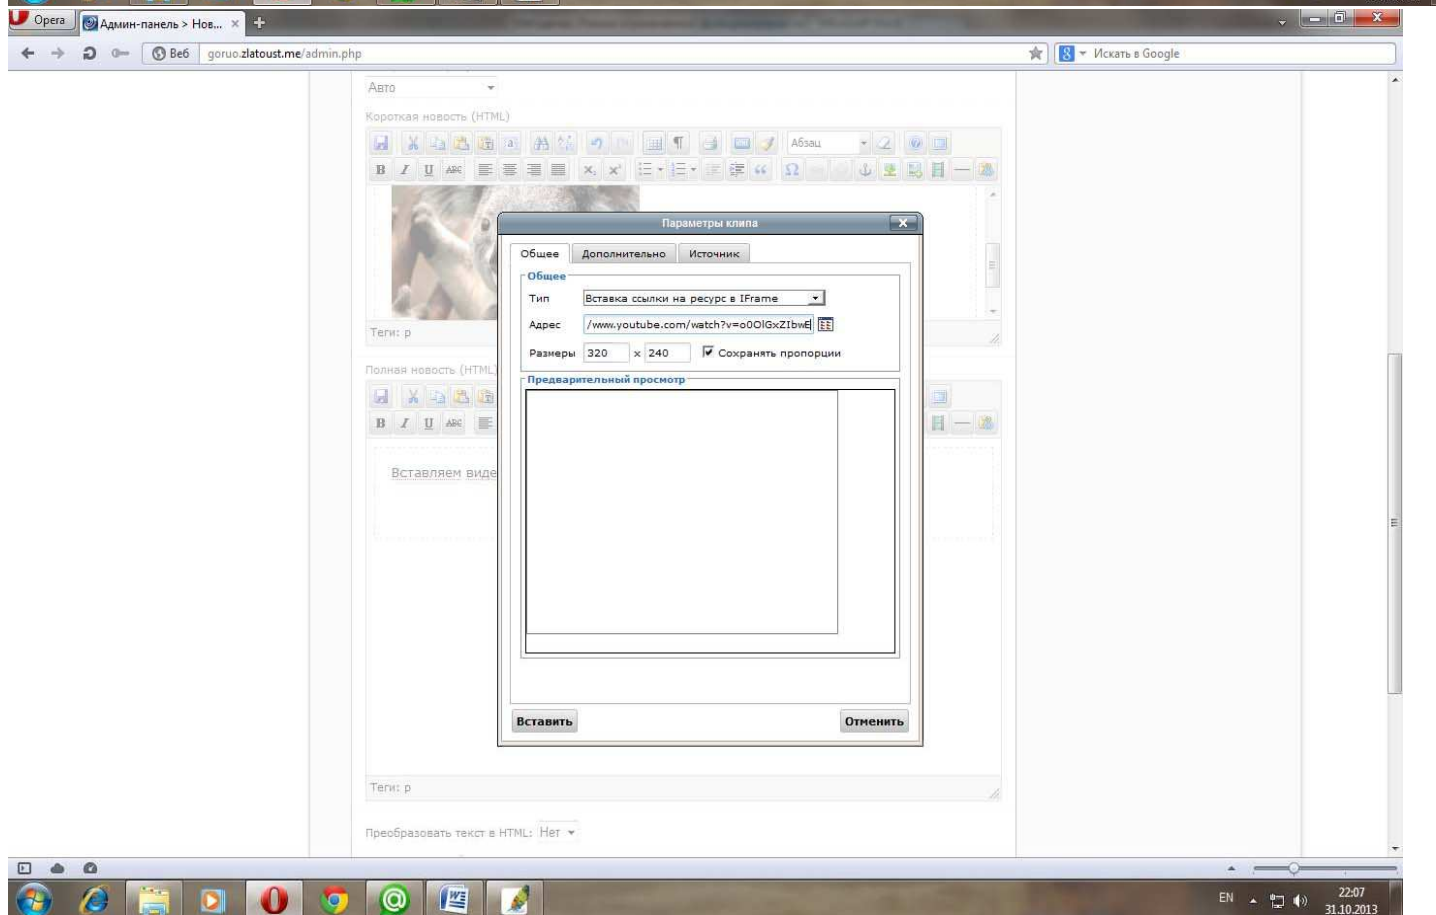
Opera
Админ-панель > Нов...
Веб goruo.zlatoust.me/admin.php
Искать в Google

Авто

Короткая новость (HTML)

Абзац

B I U ABC

Теги: p

Полная новость (HTML)

B I U ABC

Вставляем виде

Теги: p

Преобразовать текст в HTML: Нет

Параметры клипа

Общее | Дополнительно | Источник

Общее

Тип: Вставка ссылки на ресурс в IFrame

Адрес: /www.youtube.com/watch?v=o0OlGxZIbwE

Размеры: 320 x 240 Сохранять пропорции

Предварительный просмотр

Вставить

Отменить

EN 22:07 31.10.2013